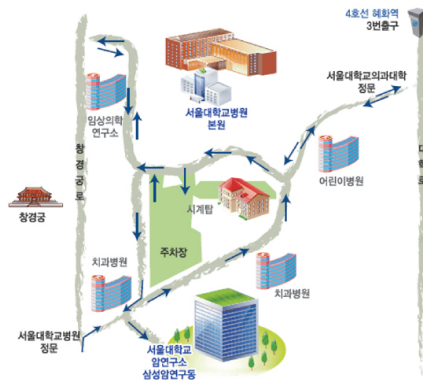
4호선 혜화역
3번출구

서울대학교의과대학
정문

서울대학교병원
본원

임상의학
연구소

창
경
궁
로

창경궁

어린이병원

시계탑

주차장

치과병원

치과병원

서울대학교병원
정문

서울대학교
암연구소
삼성암연구동

대
학
로